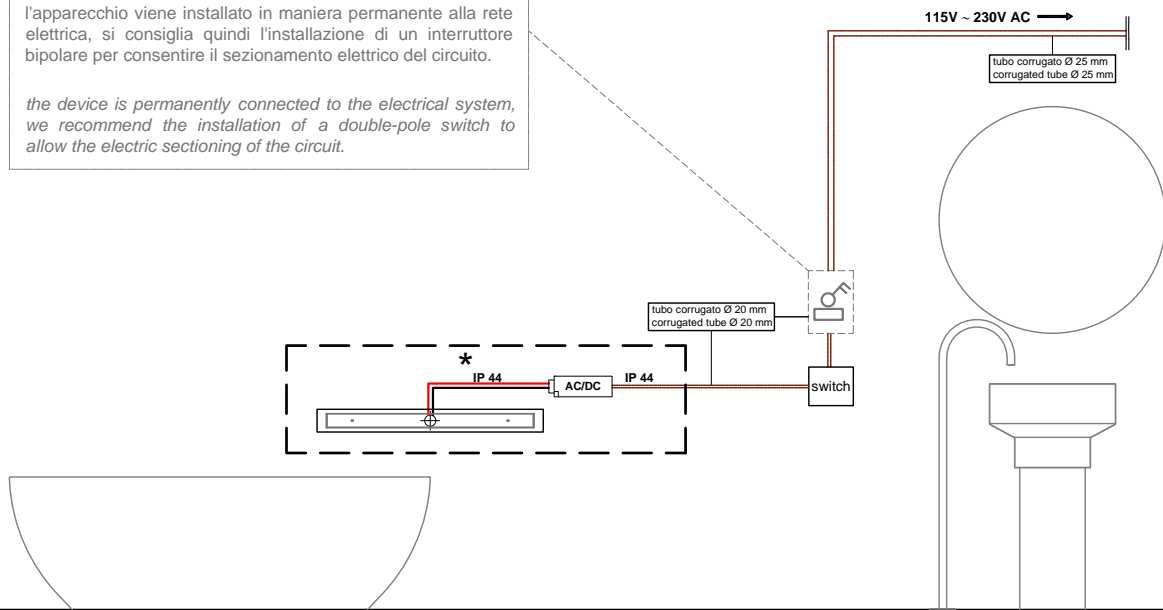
l'apparecchio viene installato in maniera permanente alla rete elettrica, si consiglia quindi l'installazione di un interruttore bipolare per consentire il sezionamento elettrico del circuito.

the device is permanently connected to the electrical system, we recommend the installation of a double-pole switch to allow the electric sectioning of the circuit.

115V ~ 230V AC

tubo corrugato Ø 25 mm
corrugated tube Ø 25 mm

tubo corrugato Ø 20 mm
corrugated tube Ø 20 mm

*

IP 44

AC/DC

IP 44

switch